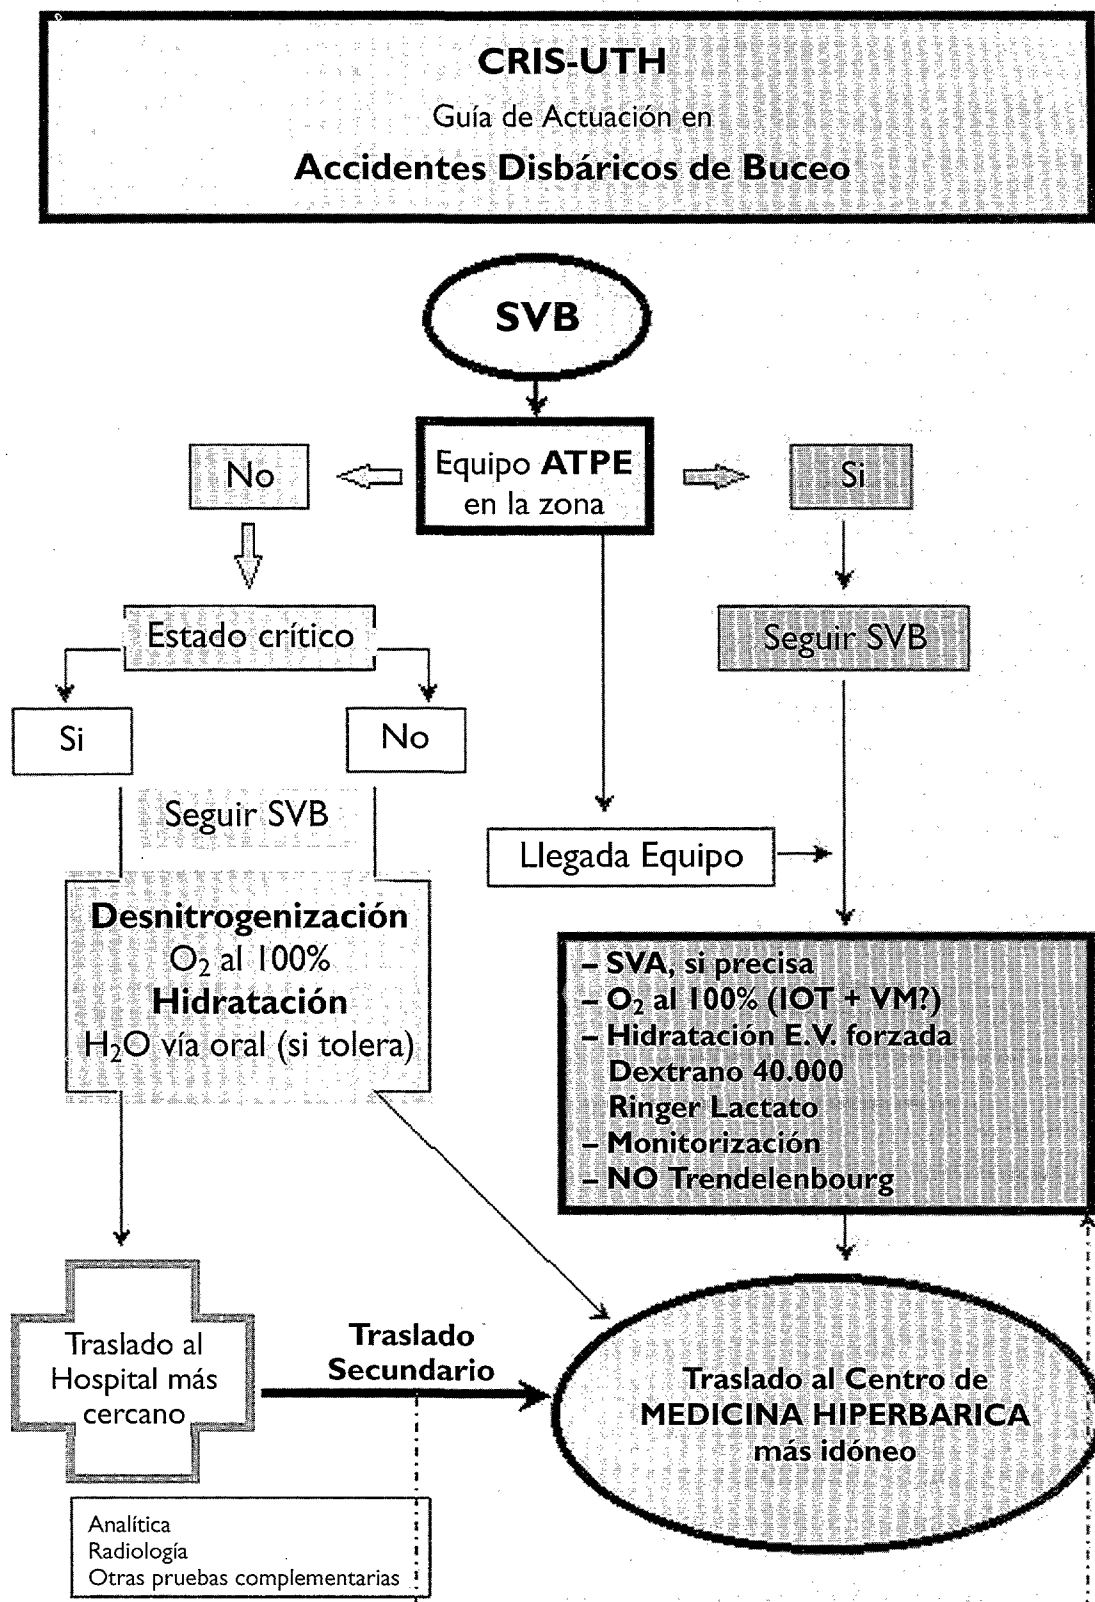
CRIS-UTH

Guía de Actuación en

Accidentes Disbáricos de Buceo

SVB

Equipo ATPE en la zona

No

Si

Estado crítico

Seguir SVB

Si

No

Seguir SVB

Llegada Equipo

Desnitrogenización
$O_2$ al 100%
Hidratación
$H_2O$ vía oral (si tolera)

– SVA, si precisa
– $O_2$ al 100% (IOT + VM?)
– Hidratación E.V. forzada
Dextrano 40.000
Ringer Lactato
– Monitorización
– NO Trendelenbourg

Traslado al Hospital más cercano

Traslado Secundario

Traslado al Centro de MEDICINA HIPERBARICA más idóneo

Analítica
Radiología
Otras pruebas complementarias